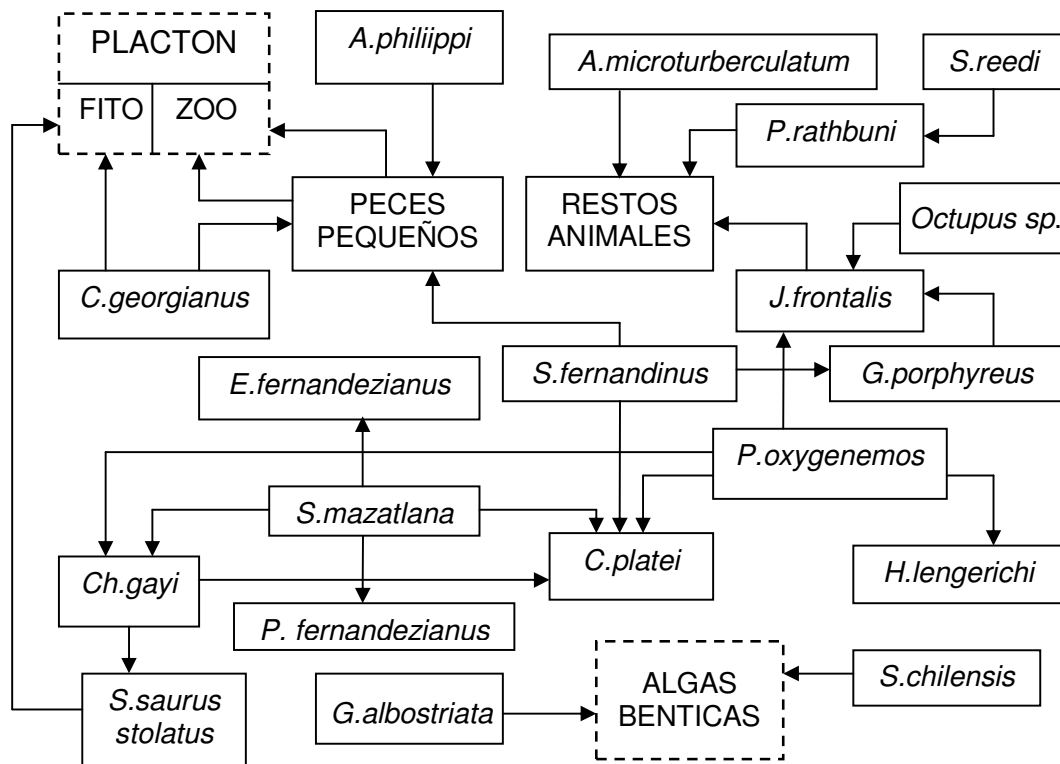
PLACTON

FITO

ZOO

A.philiippi

A.microturberculatum

S.reedi

P.rathbuni

PECES PEQUEÑOS

RESTOS ANIMALES

Octupus sp.

C.georgianus

J.frontalis

S.fernandinus

G.porphyreus

E.fernandezianus

P.oxygenemos

S.mazatlana

C.platei

H.lengerichi

Ch.gayi

P. fernandezianus

S.saurus stolatus

G.albostriata

ALGAS BENTICAS

S.chilensis